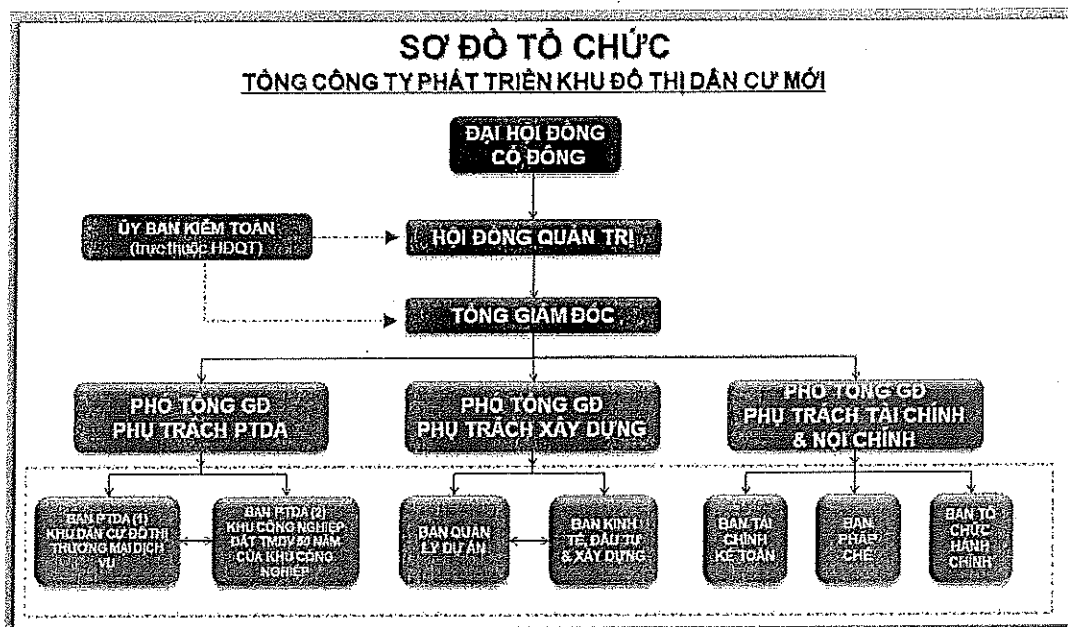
SƠ ĐỒ TỔ CHỨC

TỔNG CÔNG TY PHÁT TRIỂN KHU ĐÔ THỊ DÂN CƯ MỚI

ĐẠI HỘI ĐỒNG CỔ ĐÔNG

ỦY BAN KIỂM TOÁN (trực thuộc HĐQT)

HỘI ĐỒNG QUẢN TRỊ

TỔNG GIÁM ĐỐC

PHÓ TỔNG GĐ PHỤ TRÁCH PTDA

PHÓ TỔNG GĐ PHỤ TRÁCH XÂY DỰNG

PHÓ TỔNG GĐ PHỤ TRÁCH TÀI CHÍNH & NỘI CHÍNH

BAN PTDA (1) KHU DÂN CƯ ĐÔ THỊ THƯƠNG MẠI DỊCH VỤ

BAN PTDA (2) KHU CÔNG NGHIỆP ĐẤT TMDV 50 NĂM CỦA KHU CÔNG NGHIỆP

BAN QUẢN LÝ DỰ ÁN

BAN KINH TẾ, ĐẦU TƯ & XÂY DỰNG

BAN TÀI CHÍNH KẾ TOÁN

BAN PHÁP CHẾ

BAN TỔ CHỨC HÀNH CHÍNH